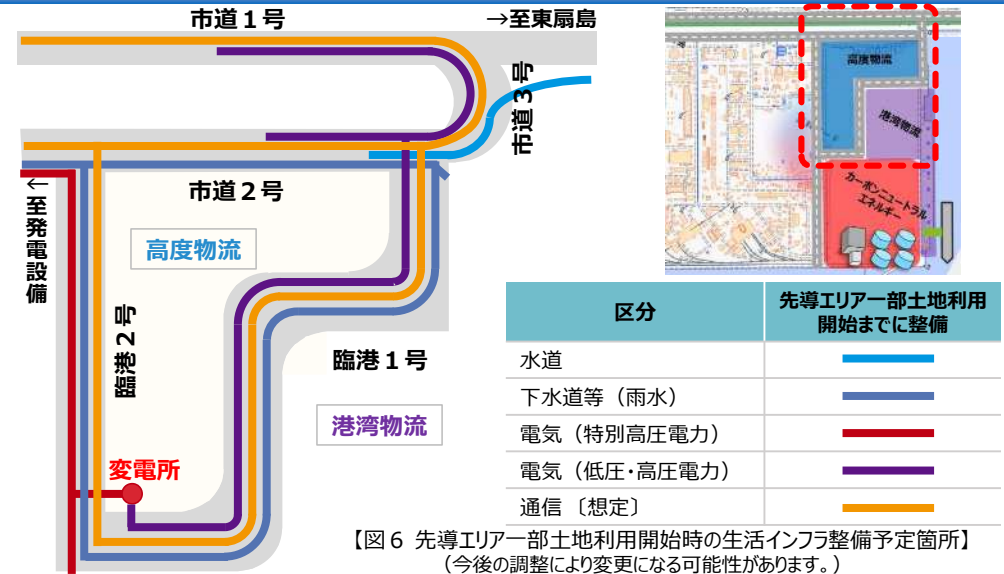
市道１号

→至東扇島

市道３号

市道２号

←至発電設備

高度物流

臨港２号

臨港１号

港湾物流

変電所

高度物流

港湾物流

カーボンニュートラルエネルギー

| 区分 | 先導エリア一部土地利用開始までに整備 |
|---|---|
| 水道 | |
| 下水道等（雨水） | |
| 電気（特別高圧電力） | |
| 電気（低圧・高圧電力） | |
| 通信〔想定〕 | |

【図６ 先導エリア一部土地利用開始時の生活インフラ整備予定箇所】
（今後の調整により変更になる可能性があります。）